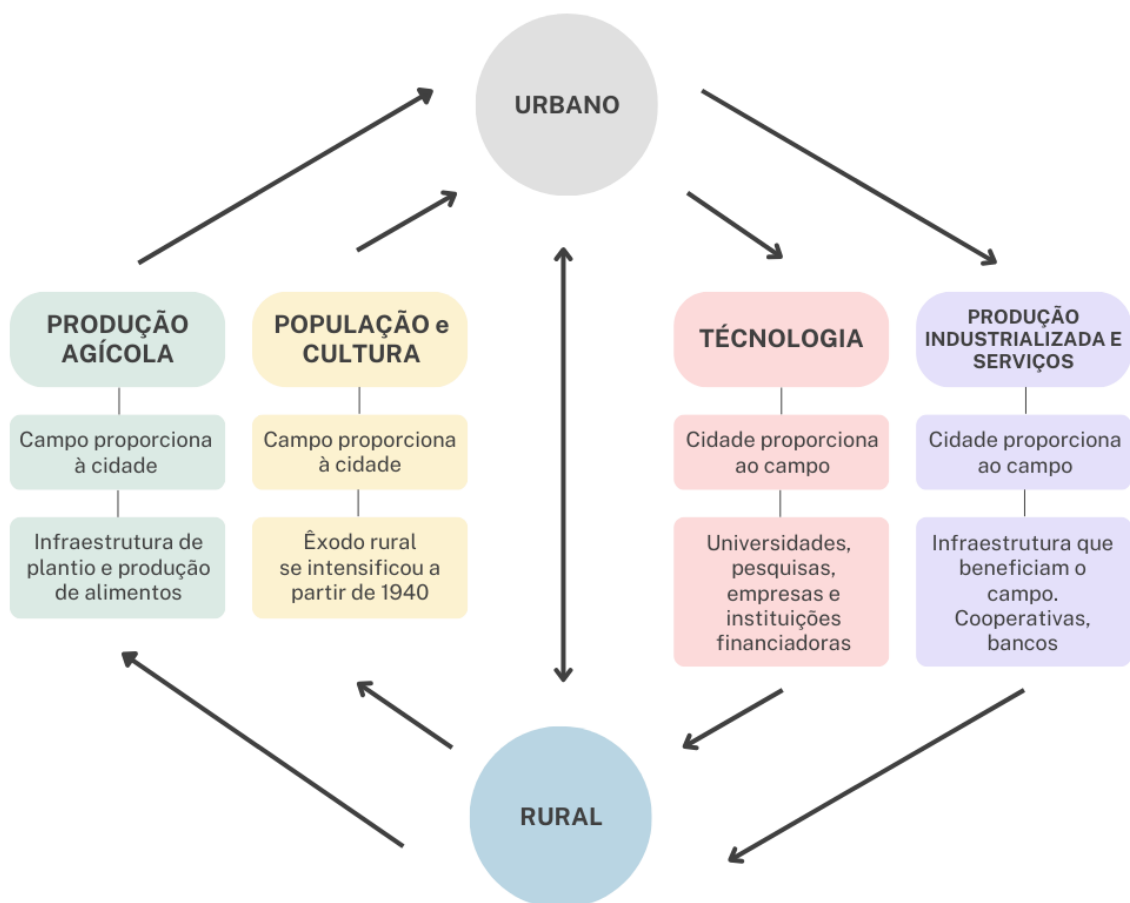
URBANO

PRODUÇÃO AGÍCOLA

Campo proporciona à cidade

Infraestrutura de plantio e produção de alimentos

POPULAÇÃO e CULTURA

Campo proporciona à cidade

Êxodo rural se intensificou a partir de 1940

TÉCNOLOGIA

Cidade proporciona ao campo

Universidades, pesquisas, empresas e instituições financiadoras

PRODUÇÃO INDUSTRIALIZADA E SERVIÇOS

Cidade proporciona ao campo

Infraestrutura que beneficiam o campo. Cooperativas, bancos

RURAL